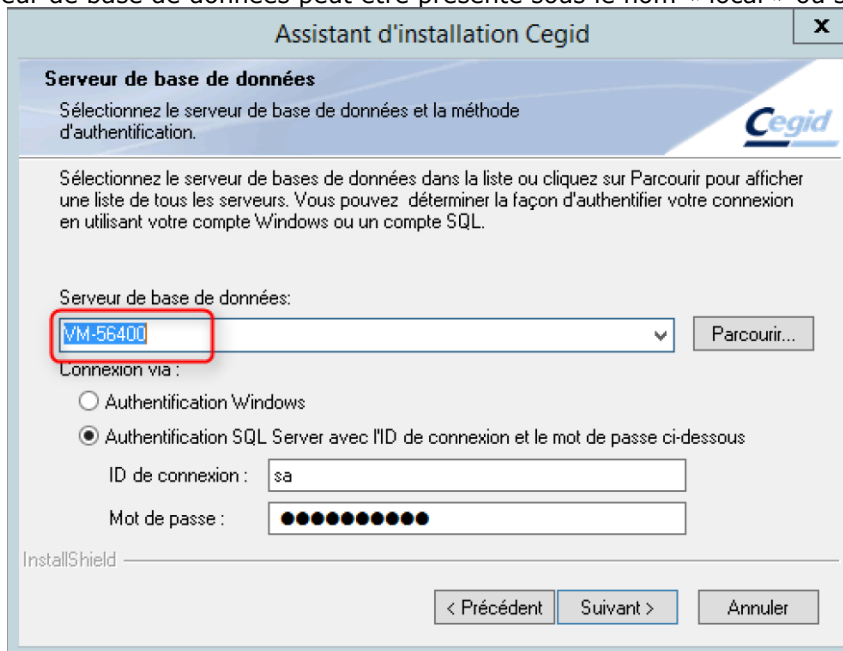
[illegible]eur de base de données peut être présenté sous le nom « local » ou s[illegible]

Assistant d'installation Cegid

x

Serveur de base de données

Sélectionnez le serveur de base de données et la méthode d'authentification.

Cegid

Sélectionnez le serveur de bases de données dans la liste ou cliquez sur Parcourir pour afficher une liste de tous les serveurs. Vous pouvez déterminer la façon d'authentifier votre connexion en utilisant votre compte Windows ou un compte SQL.

Serveur de base de données:

VM-56400

Parcourir...

Connexion via :

Authentification Windows

Authentification SQL Server avec l'ID de connexion et le mot de passe ci-dessous

ID de connexion :

sa

Mot de passe :

●●●●●●●●●●●

InstallShield

< Précédent

Suivant >

Annuler